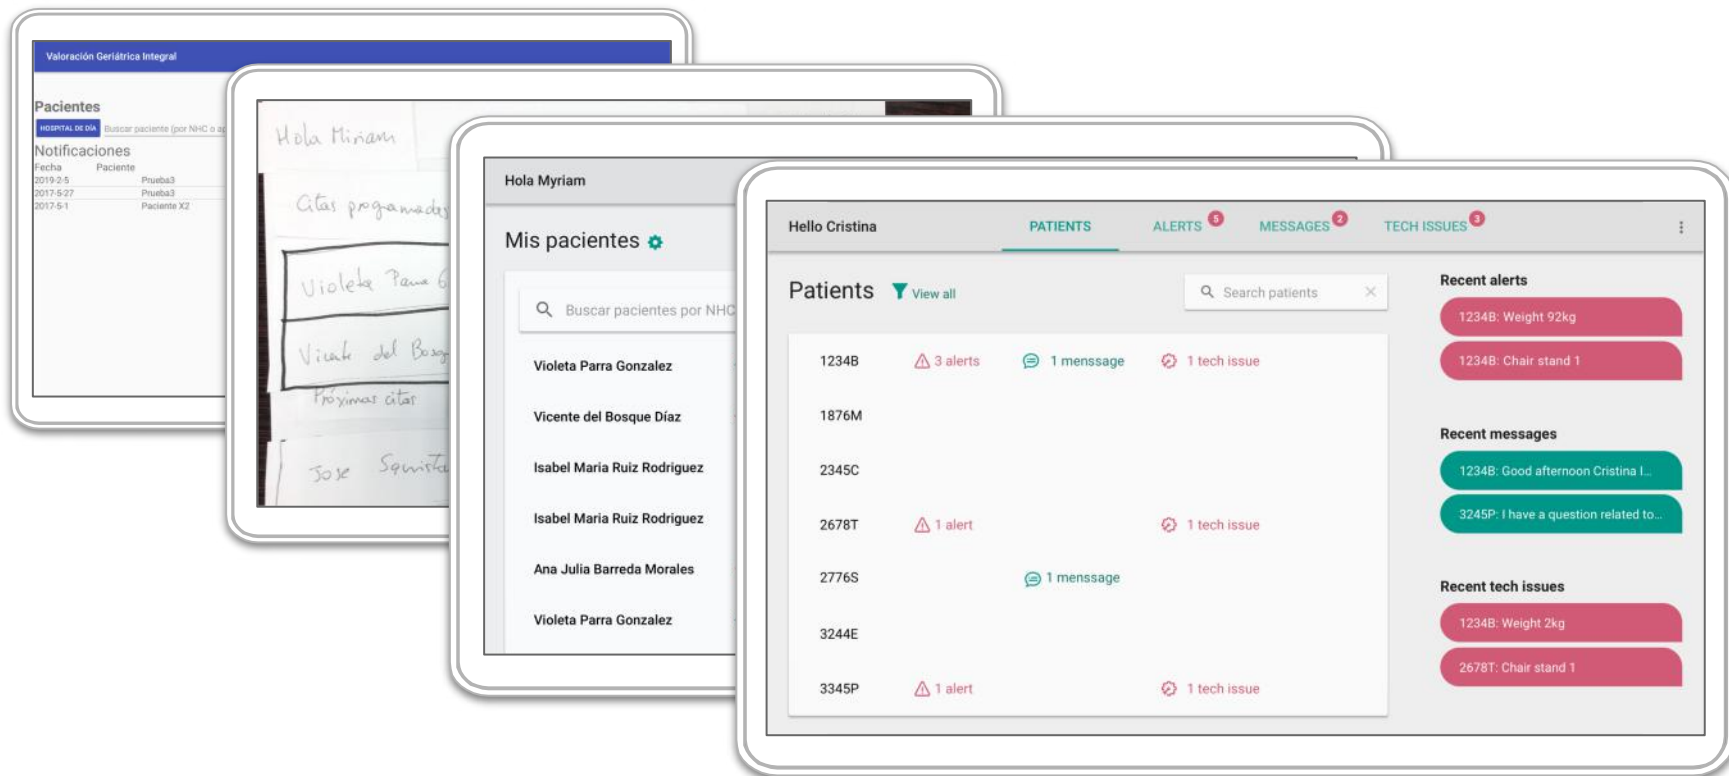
Valoración Geriátrica Integral

Pacientes

HOSPITAL DE DÍA Buscar paciente (por NHC o a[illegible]

Notificaciones

| Fecha | Paciente |
|---|---|
| 2019-2-5 | Prueba3 |
| 2017-5-27 | Prueba3 |
| 2017-5-1 | Paciente X2 |

Hola Miriam

Citas programadas

Violeta Parra G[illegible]

Vicente del Bosq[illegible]

Próximas citas

Jose Sgonista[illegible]

Hola Myriam

Mis pacientes

Buscar pacientes por NHC

Violeta Parra Gonzalez

Vicente del Bosque Díaz

Isabel Maria Ruiz Rodriguez

Isabel Maria Ruiz Rodriguez

Ana Julia Barreda Morales

Violeta Parra Gonzalez

Hello Cristina PATIENTS ALERTS 5 MESSAGES 2 TECH ISSUES 3

Patients View all

Search patients

| | | | |
|---|---|---|---|
| 1234B | 3 alerts | 1 menssage | 1 tech issue |
| 1876M | | | |
| 2345C | | | |
| 2678T | 1 alert | | 1 tech issue |
| 2776S | | 1 menssage | |
| 3244E | | | |
| 3345P | 1 alert | | 1 tech issue |

Recent alerts

1234B: Weight 92kg

1234B: Chair stand 1

Recent messages

1234B: Good afternoon Cristina I...

3245P: I have a question related to...

Recent tech issues

1234B: Weight 2kg

2678T: Chair stand 1